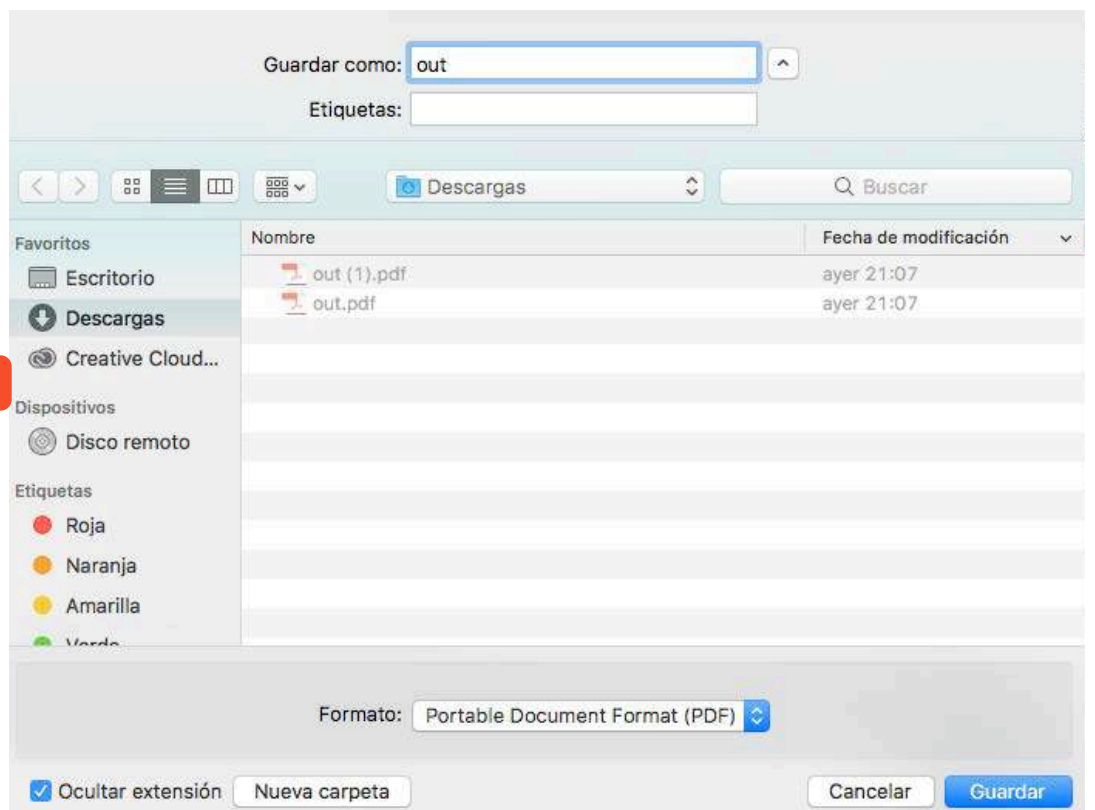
Guardar como: out
Etiquetas:

Descargas
Buscar

Favoritos
Escritorio
Descargas
Creative Cloud...
Dispositivos
Disco remoto
Etiquetas
Roja
Naranja
Amarilla
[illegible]

| Nombre | Fecha de modificación |
|---|---|
| out (1).pdf | ayer 21:07 |
| out.pdf | ayer 21:07 |

Formato: Portable Document Format (PDF)

Ocultar extensión
Nueva carpeta
Cancelar
Guardar